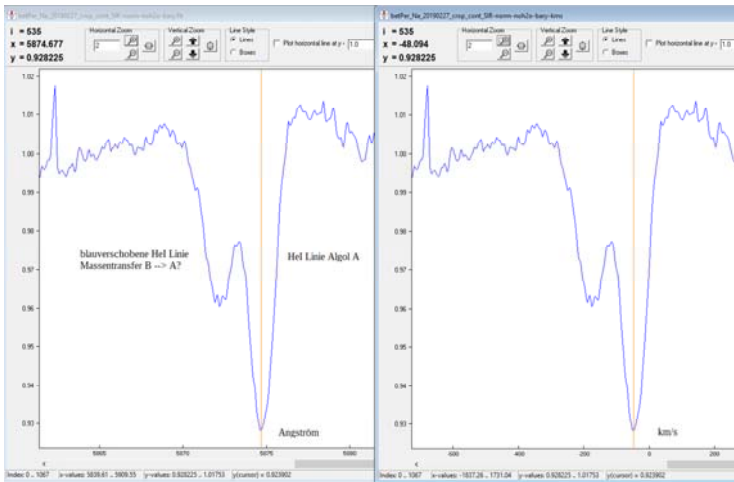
betPer_Na_20190227_crop_cont_SR-mmm-moh2o-bary.fit

i = 535
x = 5874.677
y = 0.928225

Horizontal Zoom
2
Vertical Zoom
Line Style
Lines
Boxes
Plot horizontal line at y = 1.0

1.02
1.01
1.00
0.99
0.98
0.97
0.96
0.95
0.94
0.93

blauverschobene HeI Linie
Massentransfer B --> A?

HeI Linie Algol A

Angström

5865
5870
5875
5880

Index 0 .. 1067 | x-values: 5839.61 .. 5909.55 | y-values: 0.928225 .. 1.01753 | y(cursor) = 0.923902

betPer_Na_20190227_crop_cont_SR-mmm-moh2o-bary-kms

i = 535
x = -48.094
y = 0.928225

Horizontal Zoom
2
Vertical Zoom
Line Style
Lines
Boxes
Plot horizontal line at y = 1.0

1.02
1.01
1.00
0.99
0.98
0.97
0.96
0.95
0.94
0.93

km/s

-400
-200
0
200

Index 0 .. 1067 | x-values: -1837.26 .. 1731.04 | y-values: 0.928225 .. 1.01753 | y(cursor) = 0.923902